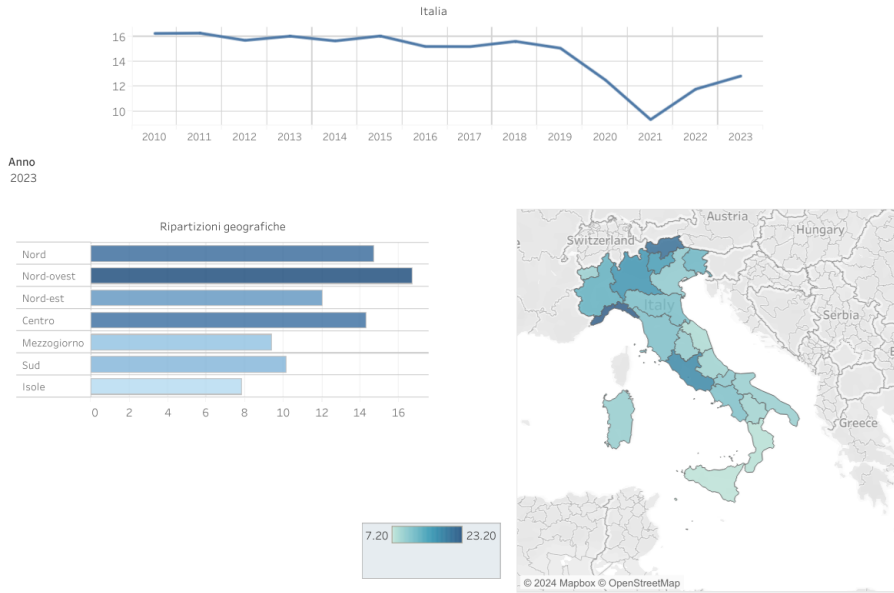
Italia

16
14
12
10

2010 2011 2012 2013 2014 2015 2016 2017 2018 2019 2020 2021 2022 2023

Anno
2023

Ripartizioni geografiche

Nord
Nord-ovest
Nord-est
Centro
Mezzogiorno
Sud
Isole

0 2 4 6 8 10 12 14 16

Austria
Switzerland
Hungary
Italy
Serbia
Greece

7.20
23.20

© 2024 Mapbox © OpenStreetMap